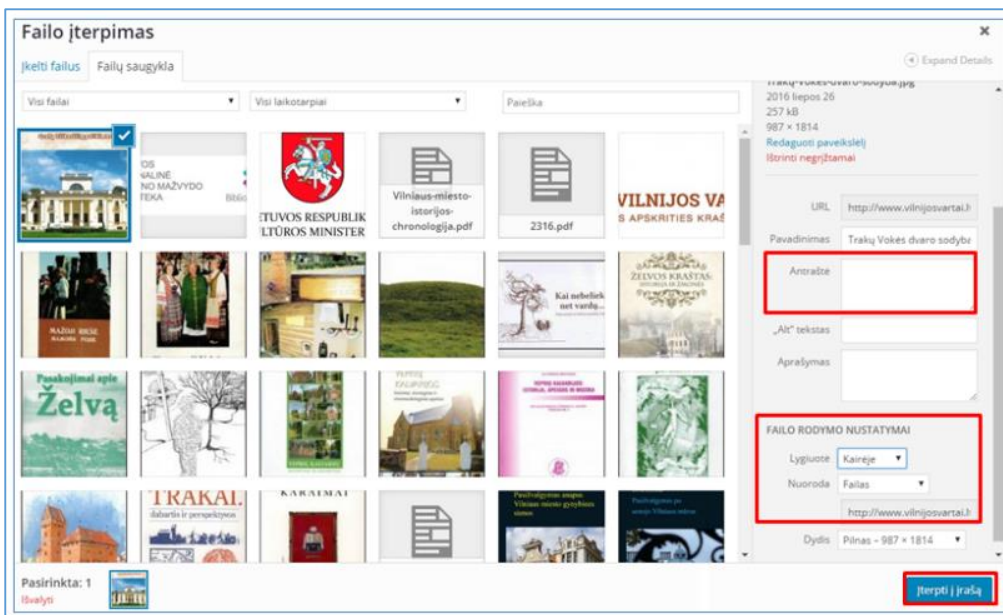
Failo įterpimas

Įkelti failus | Failų saugykla

Expand Details

Visi failai ▾ | Visi laikotarpiai ▾ | Paieška

OS
NALINĖ
NO MAŽVYDO
TEKA

ETUVOS RESPUBLIK
LTŪROS MINISTER

Vilniaus-miesto-istorijos-chronologija.pdf

2316.pdf

VILNIJOS VA
S APSKRITIES KRAŠ

Kai nebeliek net vardų...

ŽELVOS KRAŠTAS

Pasakojimai apie Želvą

TRAKAI

KARAIMAI

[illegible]ų-Vokės-dvaro-sodyba.jpg
2016 liepos 26
257 kB
987 × 1814
Redaguoti paveikslėlį
Ištrinti negrįžtamai

URL | http://www.vilnijosvartai.l
Pavadinimas | Trakų Vokės dvaro sodyba
Antraštė
„Alt" tekstas
Aprašymas

FAILO RODYMO NUSTATYMAI
Lygiuotė | Kairėje ▾
Nuoroda | Failas ▾
http://www.vilnijosvartai.l
Dydis | Pilnas – 987 × 1814 ▾

Pasirinkta: 1
Išvalyti

Įterpti į įrašą